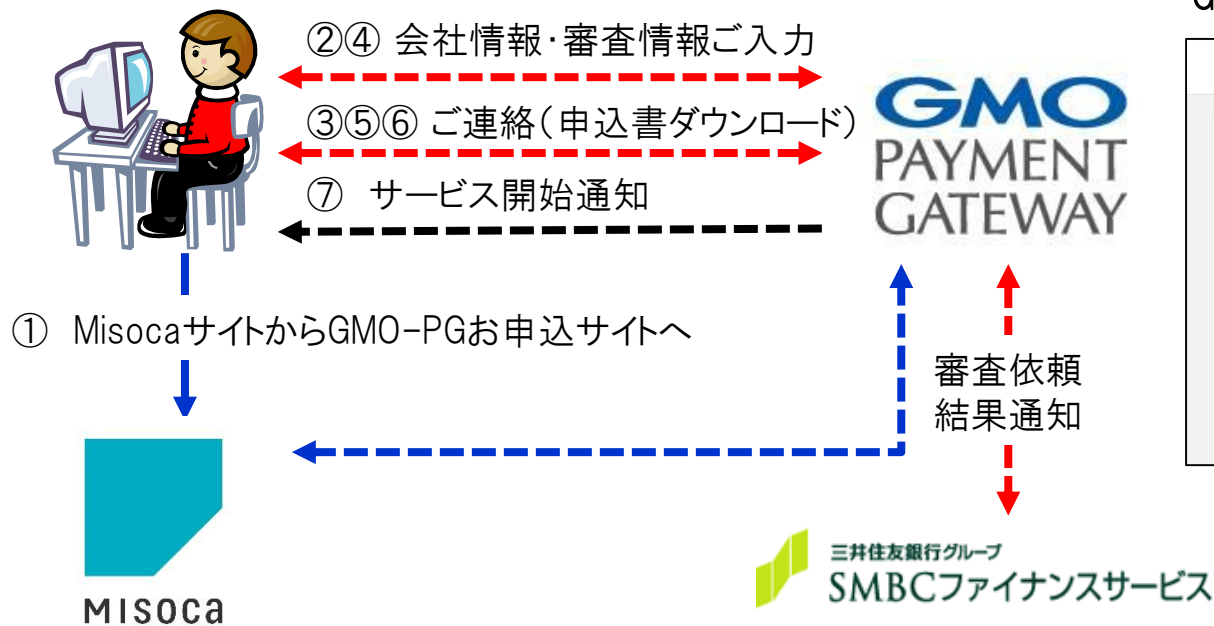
②④ 会社情報･審査情報ご入力

③⑤⑥ ご連絡（申込書ダウンロード）

⑦ サービス開始通知

GMO
PAYMENT
GATEWAY

① MisocaサイトからGMO-PGお申込サイトへ

審査依頼
結果通知

Misoca

三井住友銀行グループ
SMBCファイナンスサービス